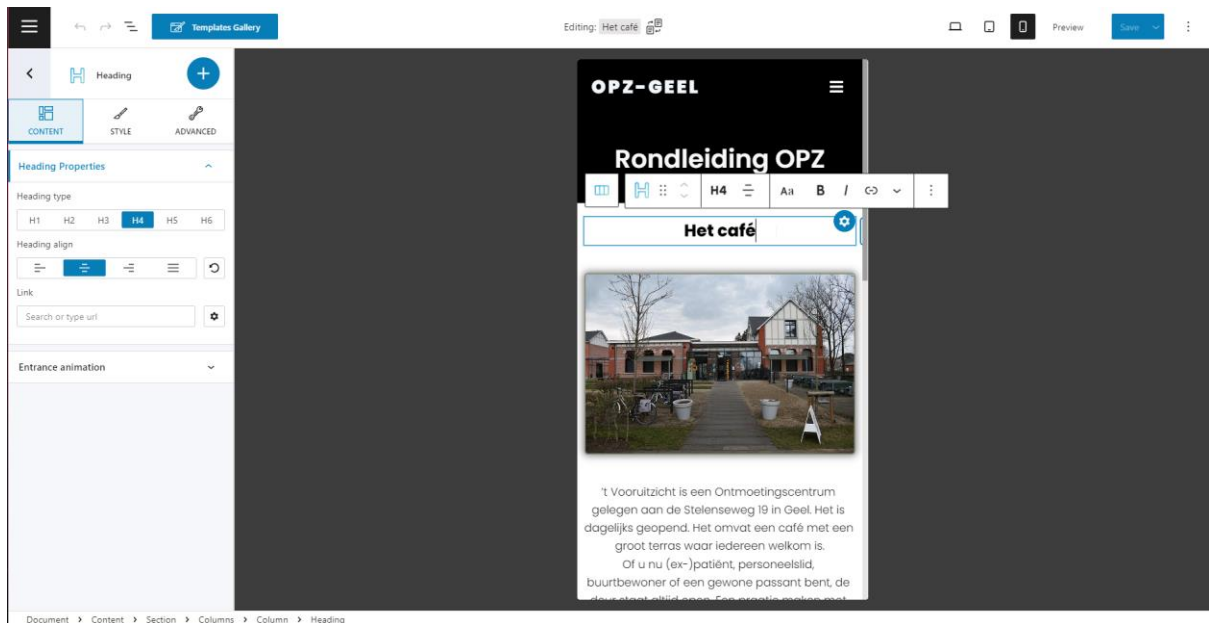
Templates Gallery

Editing: Het café

Preview

Save

Heading

CONTENT

STYLE

ADVANCED

Heading Properties

Heading type

H1 H2 H3 H4 H5 H6

Heading align

Link

Search or type url

Entrance animation

OPZ-GEEL

Rondleiding OPZ

H4

Aa B I

Het café

't Vooruitzicht is een Ontmoetingscentrum gelegen aan de Stelenseweg 19 in Geel. Het is dagelijks geopend. Het omvat een café met een groot terras waar iedereen welkom is.
Of u nu (ex-)patiënt, personeelslid, buurtbewoner of een gewone passant bent, de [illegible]

Document › Content › Section › Columns › Column › Heading